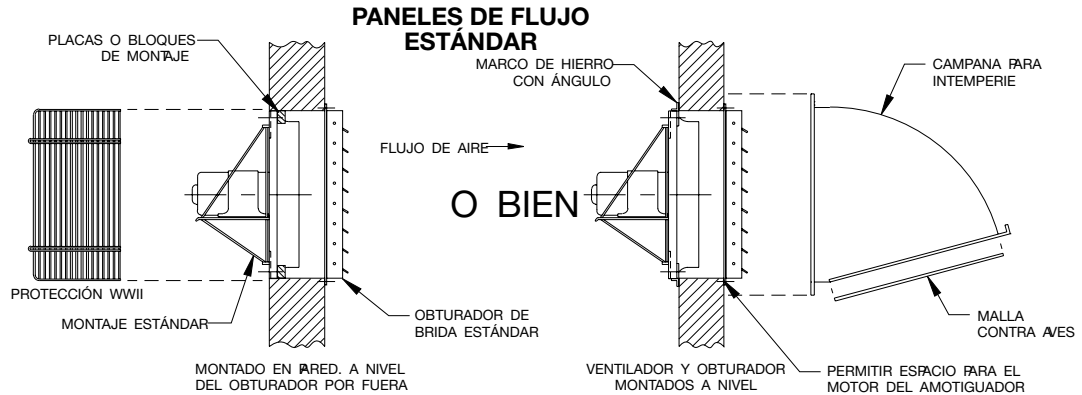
PANELES DE FLUJO ESTÁNDAR

PLACAS O BLOQUES DE MONTAJE

MARCO DE HIERRO CON ÁNGULO

CAMPANA PARA INTEMPERIE

FLUJO DE AIRE

O BIEN

PROTECCIÓN WWII

MONTAJE ESTÁNDAR

OBTURADOR DE BRIDA ESTÁNDAR

MALLA CONTRA AVES

MONTADO EN PARED. A NIVEL DEL OBTURADOR POR FUERA

VENTILADOR Y OBTURADOR MONTADOS A NIVEL

PERMITIR ESPACIO PARA EL MOTOR DEL AMOTIGUADOR